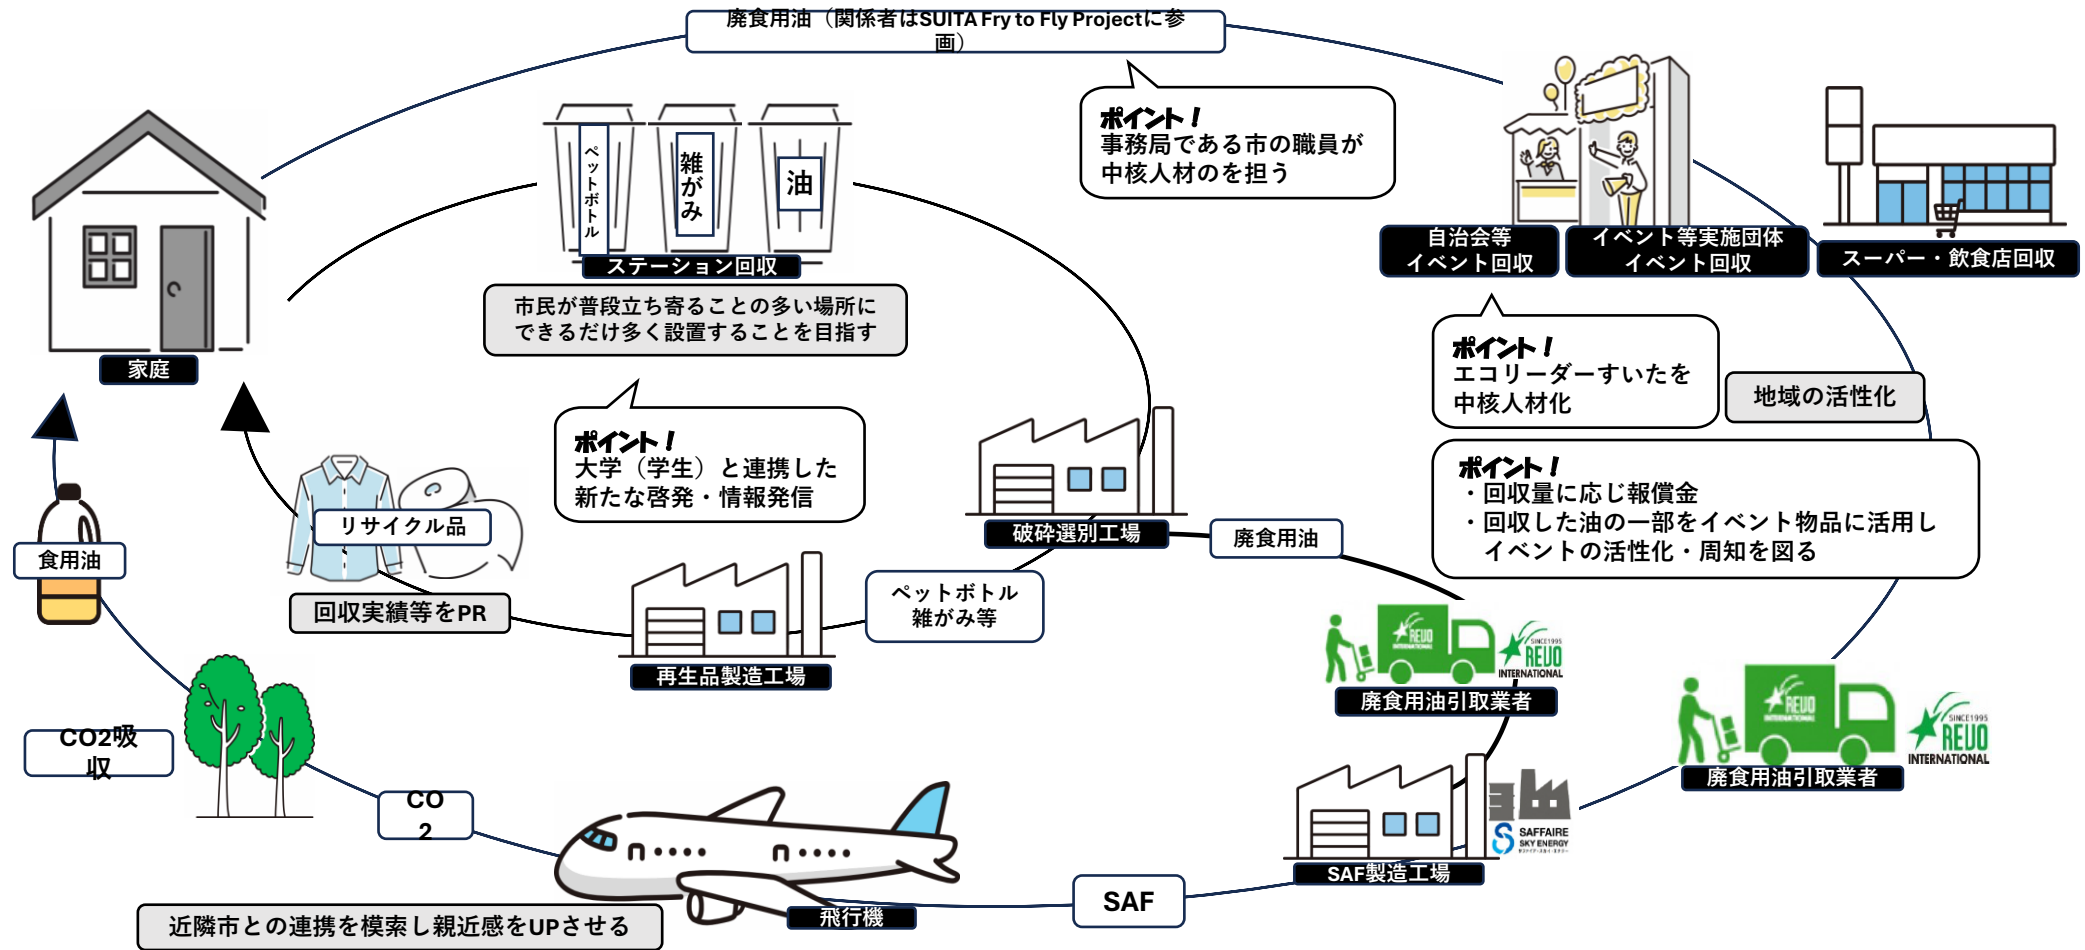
廃食用油（関係者はSUITA Fry to Fly Projectに参画）

ポイント！
事務局である市の職員が中核人材のを担う

ペットボトル
雑がみ
油
ステーション回収
市民が普段立ち寄ることの多い場所にできるだけ多く設置することを目指す

家庭

自治会等イベント回収
イベント等実施団体イベント回収
スーパー・飲食店回収

ポイント！
エコリーダーすいたを中核人材化

地域の活性化

ポイント！
・回収量に応じ報償金
・回収した油の一部をイベント物品に活用しイベントの活性化・周知を図る

ポイント！
大学（学生）と連携した新たな啓発・情報発信

破砕選別工場
廃食用油

リサイクル品
食用油
回収実績等をPR
再生品製造工場
ペットボトル
雑がみ等

REVO INTERNATIONAL SINCE1995
廃食用油引取業者
廃食用油引取業者

CO2吸収
CO2
SAFFAIRE SKY ENERGY
SAF製造工場
SAF
飛行機
近隣市との連携を模索し親近感をUPさせる